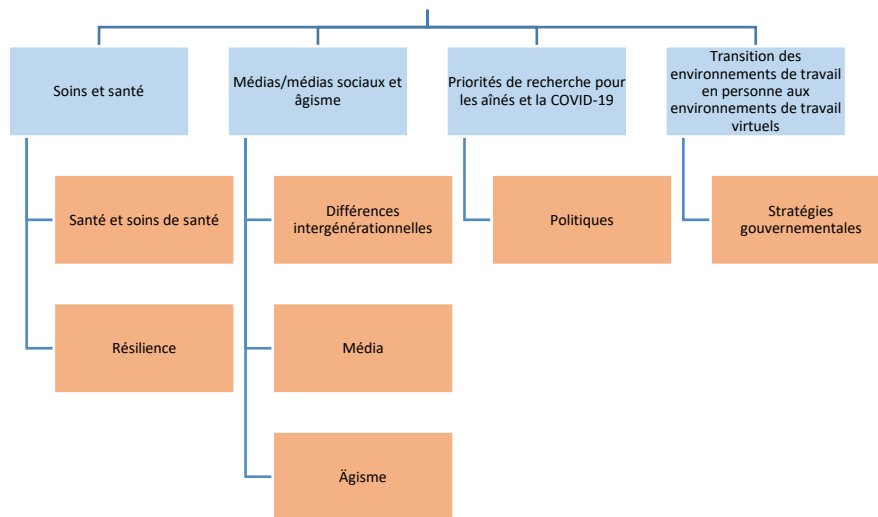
Soins et santé

Santé et soins de santé

Résilience

Médias/médias sociaux et âgisme

Différences intergénérationnelles

Média

Ägisme

Priorités de recherche pour les aînés et la COVID-19

Politiques

Transition des environnements de travail en personne aux environnements de travail virtuels

Stratégies gouvernementales